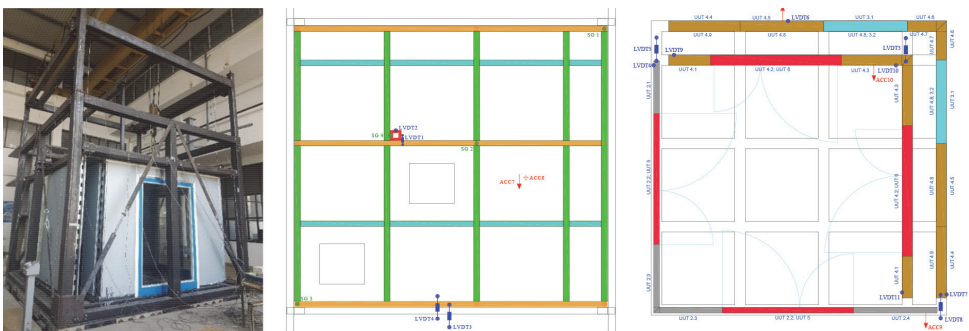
SG 1
LVDT2
SG 4
LVDT1
SG 2
ACC7
ACC8
SG 3
LVDT4
LVDT3

UUT 4.4
UUT 4.5
LVDT6
UUT 3.1
UUT 4.8
LVDT5
UUT 4.9
UUT 4.6
UUT 4.8, 3.2
UUT 4.7
LVDT9
LVDT8
UUT 4.1
UUT 4.2; UUT 6
UUT 4.3
LVDT10
ACC10
UUT 2.1
UUT 4.3
UUT 4.8, 3.2
UUT 3.1
UUT 3.2; UUT 5
UUT 4.2; UUT 6
UUT 4.8
UUT 4.1
UUT 4.9
UUT 4.4
UUT 2.3
LVDT11
LVDT7
LVDT8
UUT 2.3
UUT 2.2; UUT 5
UUT 2.4
ACC9